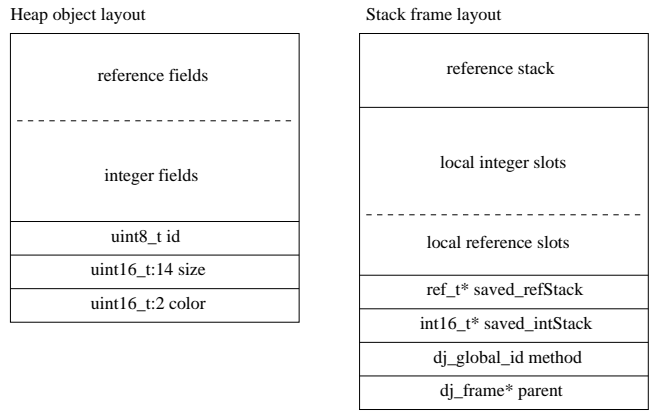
Heap object layout

reference fields

integer fields

uint8_t id

uint16_t:14 size

uint16_t:2 color

Stack frame layout

reference stack

local integer slots

local reference slots

ref_t* saved_refStack

int16_t* saved_intStack

dj_global_id method

dj_frame* parent